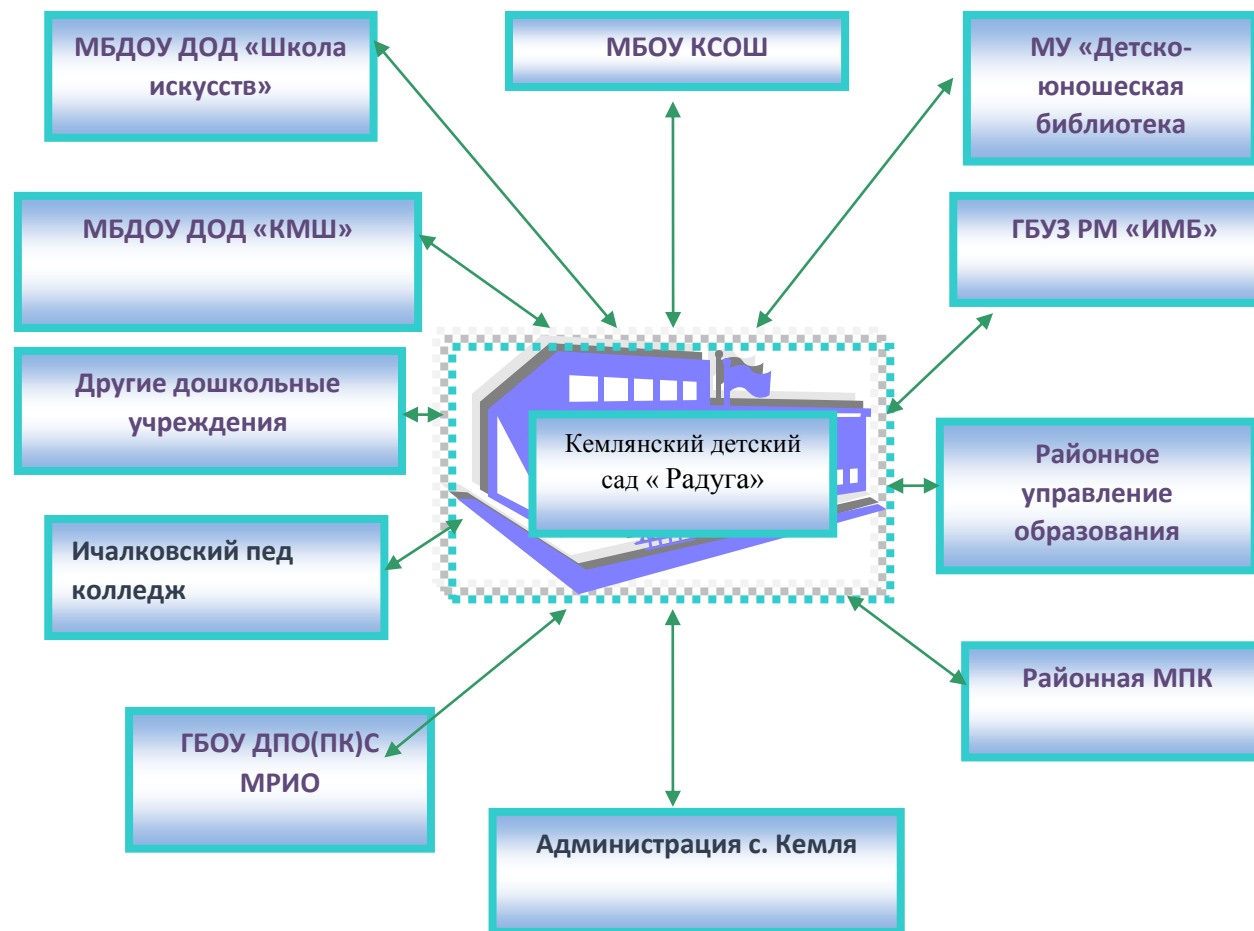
МБДОУ ДОД «Школа искусств»

МБОУ КСОШ

МУ «Детско-юношеская библиотека

МБДОУ ДОД «КМШ»

ГБУЗ РМ «ИМБ»

Другие дошкольные учреждения

Кемлянский детский сад « Радуга»

Районное управление образования

Ичалковский пед колледж

Районная МПК

ГБОУ ДПО(ПК)С МРИО

Администрация с. Кемля